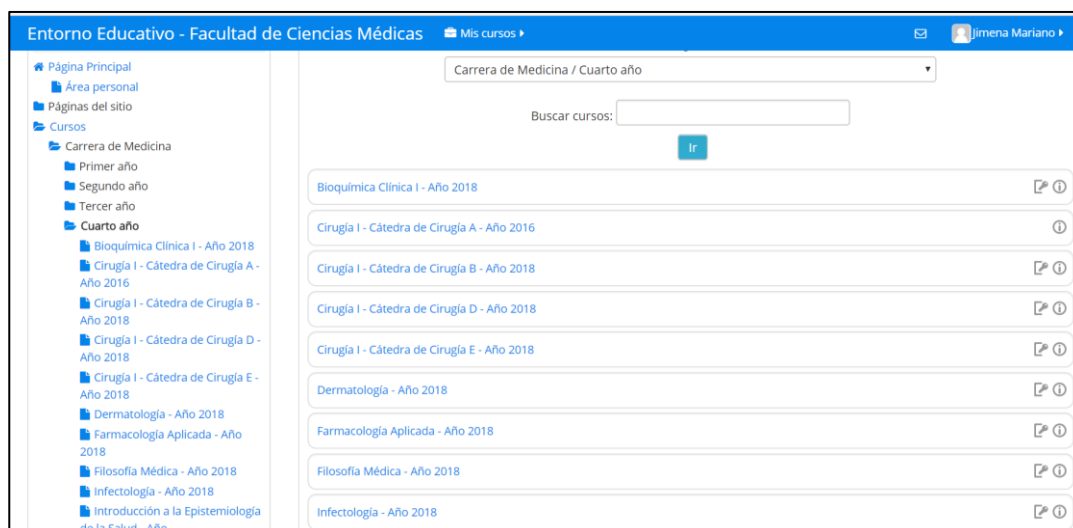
Entorno Educativo - Facultad de Ciencias Médicas Mis cursos ▸ Jimena Mariano ▸

Página Principal
Área personal
Páginas del sitio
Cursos
Carrera de Medicina
Primer año
Segundo año
Tercer año
Cuarto año
Bioquímica Clínica I - Año 2018
Cirugía I - Cátedra de Cirugía A - Año 2016
Cirugía I - Cátedra de Cirugía B - Año 2018
Cirugía I - Cátedra de Cirugía D - Año 2018
Cirugía I - Cátedra de Cirugía E - Año 2018
Dermatología - Año 2018
Farmacología Aplicada - Año 2018
Filosofía Médica - Año 2018
Infectología - Año 2018
Introducción a la Epistemiología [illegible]

Carrera de Medicina / Cuarto año

Buscar cursos:

Ir

Bioquímica Clínica I - Año 2018
Cirugía I - Cátedra de Cirugía A - Año 2016
Cirugía I - Cátedra de Cirugía B - Año 2018
Cirugía I - Cátedra de Cirugía D - Año 2018
Cirugía I - Cátedra de Cirugía E - Año 2018
Dermatología - Año 2018
Farmacología Aplicada - Año 2018
Filosofía Médica - Año 2018
Infectología - Año 2018